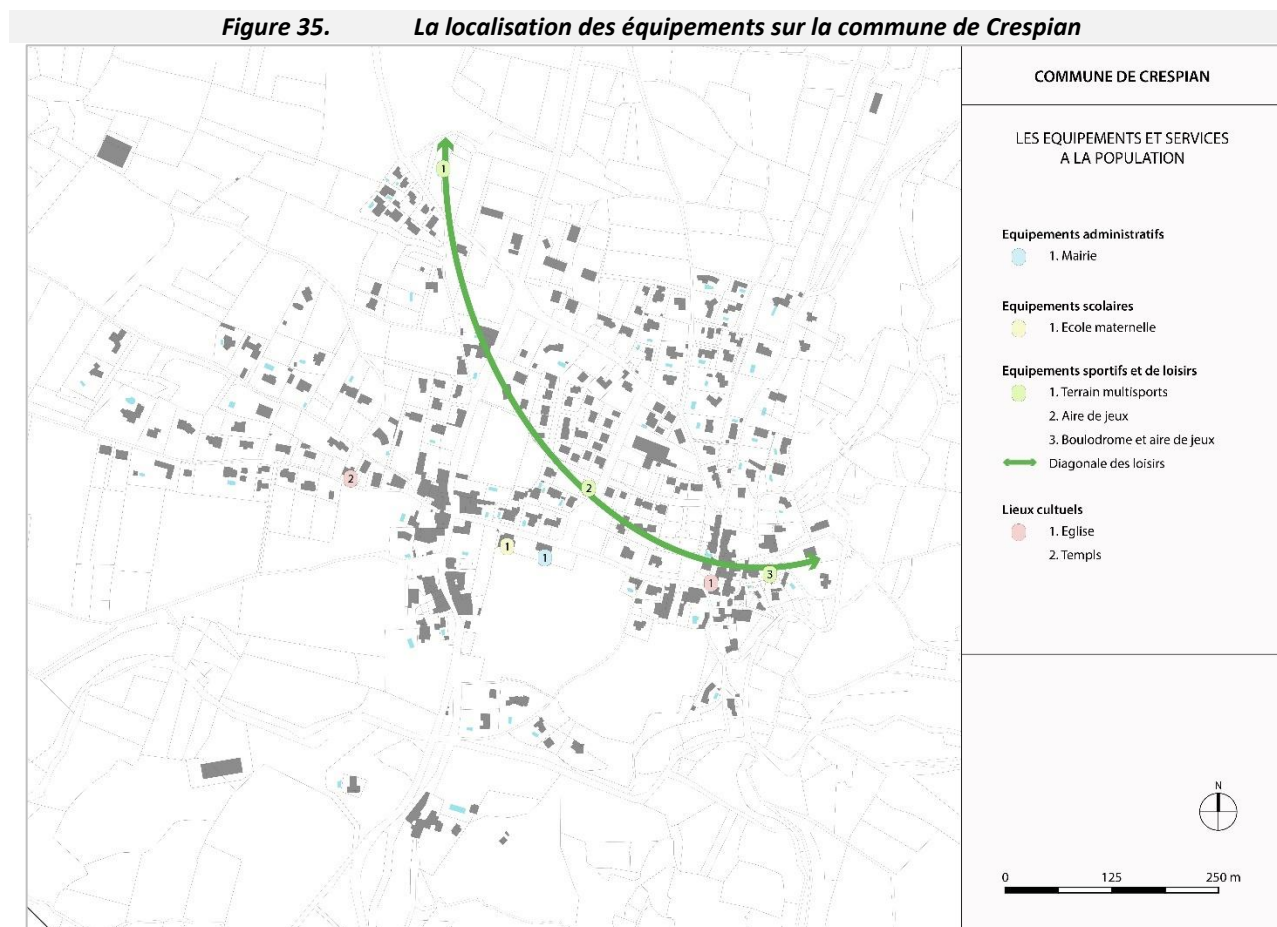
*Figure 35. La localisation des équipements sur la commune de Crespian*

1

2

2

1

1

1

3

COMMUNE DE CRESPIAN

LES EQUIPEMENTS ET SERVICES A LA POPULATION

Equipements administratifs
1. Mairie

Equipements scolaires
1. Ecole maternelle

Equipements sportifs et de loisirs
1. Terrain multisports
2. Aire de jeux
3. Boulodrome et aire de jeux
Diagonale des loisirs

Lieux cultuels
1. Eglise
2. Templs

N

0 125 250 m